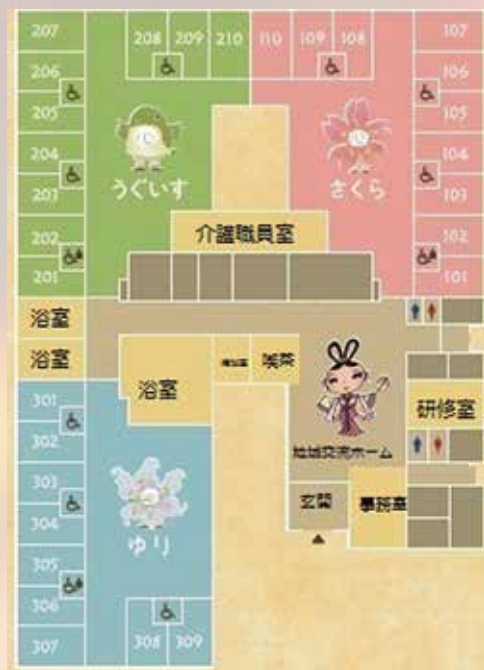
207
206
205
204
201
202
201
208 209 210
うぐいす
110 109 108
さくら
107
106
105
104
103
102
101
介護職員室
浴室
浴室
浴室
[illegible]
美容
研修室
地域交流ホーム
玄関
事務室
301
302
303
304
305
306
307
ゆり
308 309